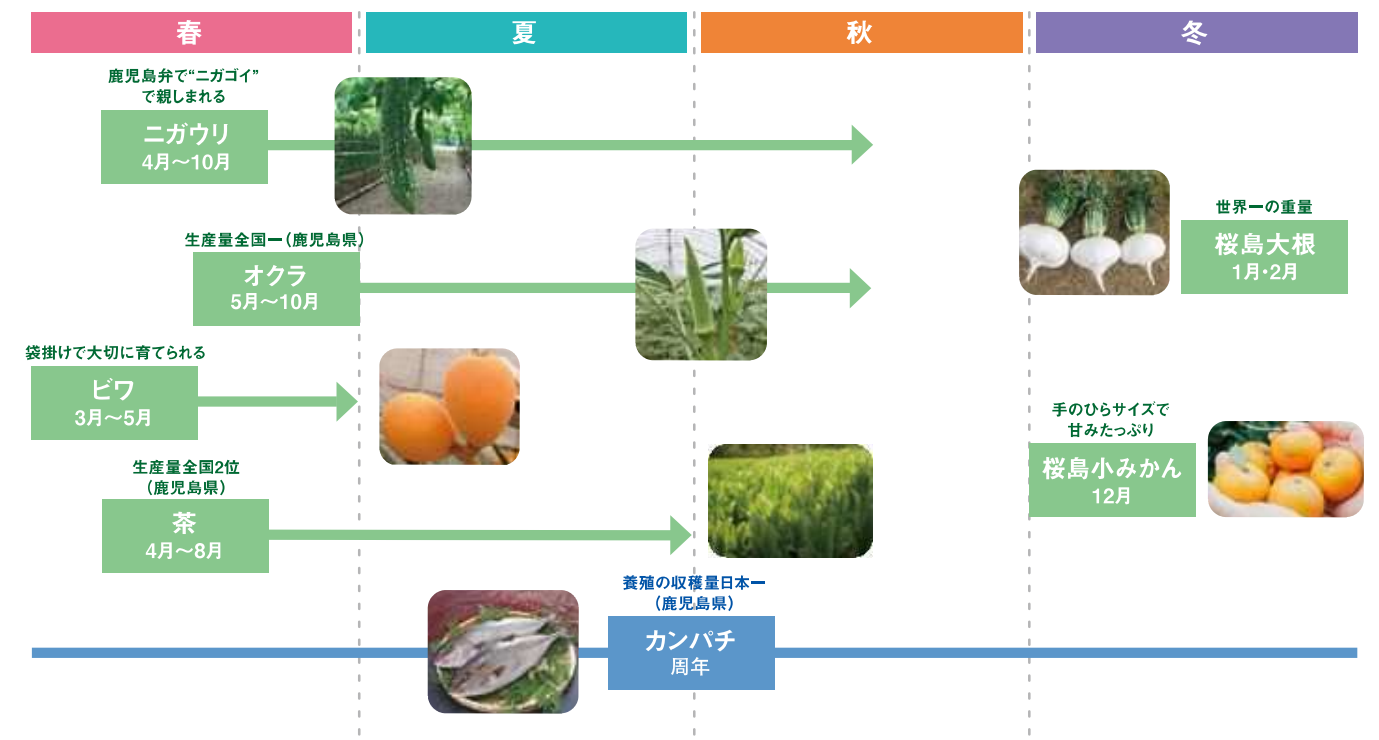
春

夏

秋

冬

鹿児島弁で“ニガゴイ”で親しまれる
ニガウリ
4月～10月

世界一の重量
桜島大根
1月･2月

生産量全国一（鹿児島県）
オクラ
5月～10月

袋掛けで大切に育てられる
ビワ
3月～5月

手のひらサイズで甘みたっぷり
桜島小みかん
12月

生産量全国2位（鹿児島県）
茶
4月～8月

養殖の収穫量日本一（鹿児島県）
カンパチ
周年